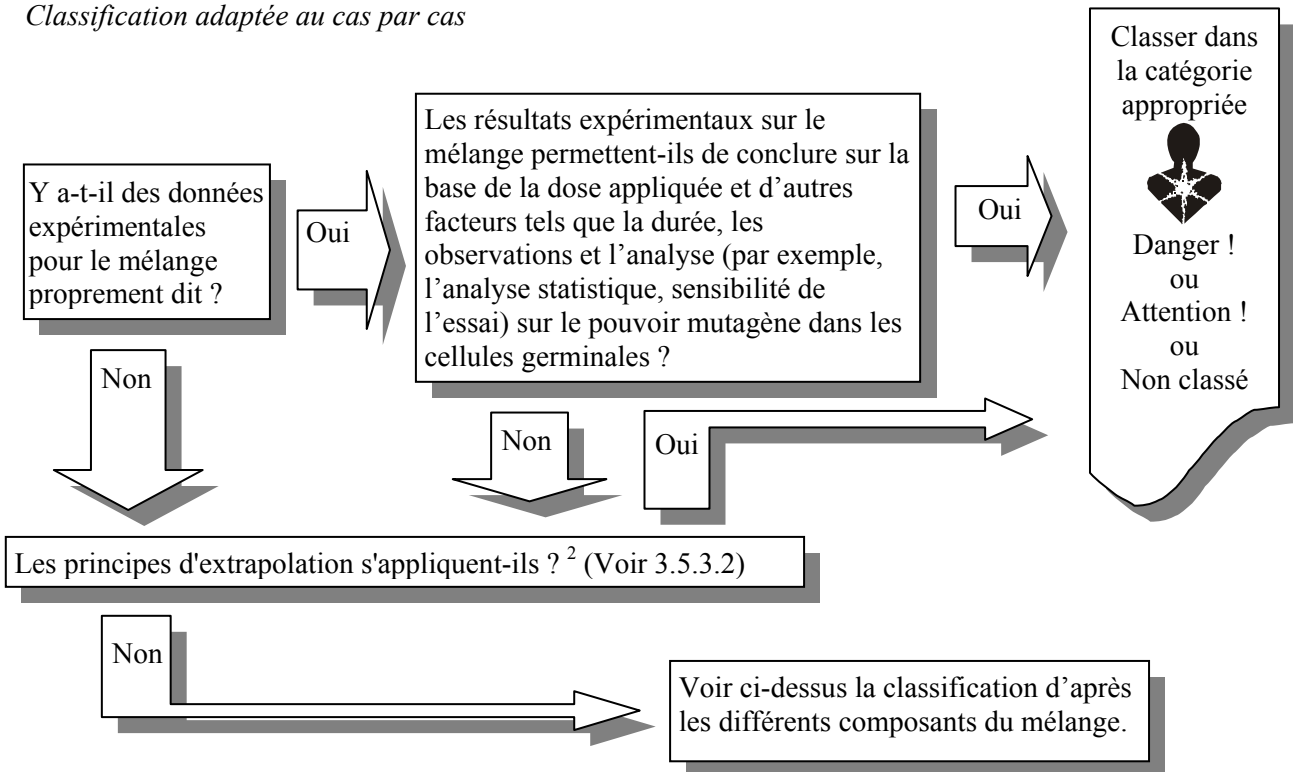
Classification adaptée au cas par cas

Y a-t-il des données expérimentales pour le mélange proprement dit ?

Oui

Les résultats expérimentaux sur le mélange permettent-ils de conclure sur la base de la dose appliquée et d'autres facteurs tels que la durée, les observations et l'analyse (par exemple, l'analyse statistique, sensibilité de l'essai) sur le pouvoir mutagène dans les cellules germinales ?

Oui

Classer dans la catégorie appropriée

Danger !
ou
Attention !
ou
Non classé

Non

Non

Oui

Les principes d'extrapolation s'appliquent-ils ? $^2$ (Voir 3.5.3.2)

Non

Voir ci-dessus la classification d'après les différents composants du mélange.